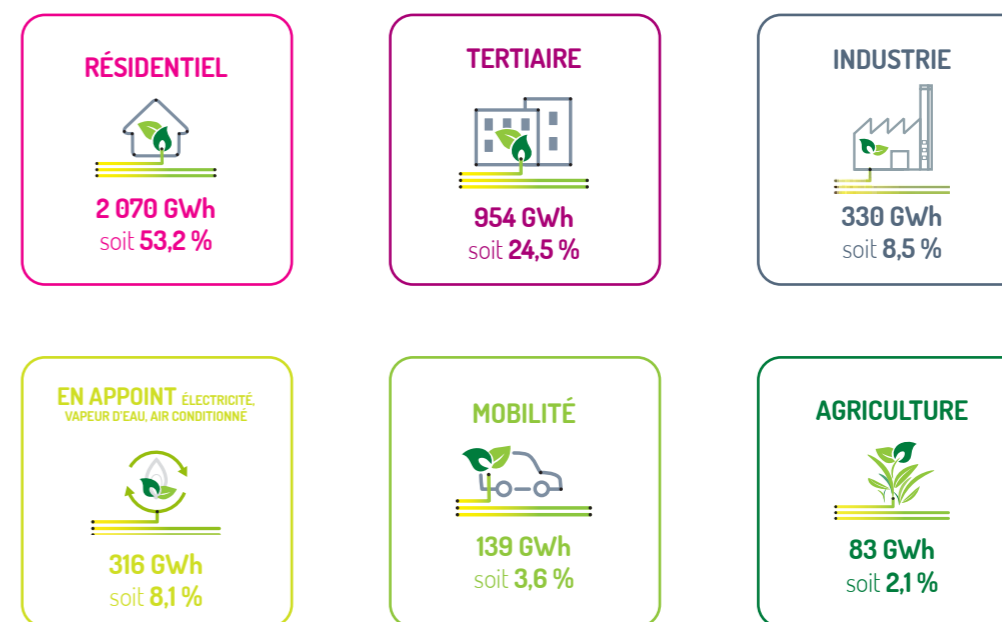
RÉSIDENTIEL

2 070 GWh
soit 53,2 %

TERTIAIRE

954 GWh
soit 24,5 %

INDUSTRIE

330 GWh
soit 8,5 %

EN APPOINT ÉLECTRICITÉ, VAPEUR D'EAU, AIR CONDITIONNÉ

316 GWh
soit 8,1 %

MOBILITÉ

139 GWh
soit 3,6 %

AGRICULTURE

83 GWh
soit 2,1 %